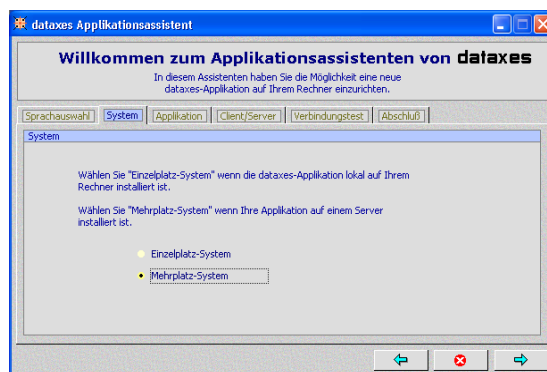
dataxes Applikationsassistent

Willkommen zum Applikationsassistenten von dataxes

In diesem Assistenten haben Sie die Möglichkeit eine neue dataxes-Applikation auf Ihrem Rechner einzurichten.

Sprachauswahl | System | Applikation | Client/Server | Verbindungstest | Abschluß

System

Wählen Sie "Einzelplatz-System" wenn die dataxes-Applikation lokal auf Ihrem Rechner installiert ist.

Wählen Sie "Mehrplatz-System" wenn Ihre Applikation auf einem Server installiert ist.

Einzelplatz-System

Mehrplatz-System